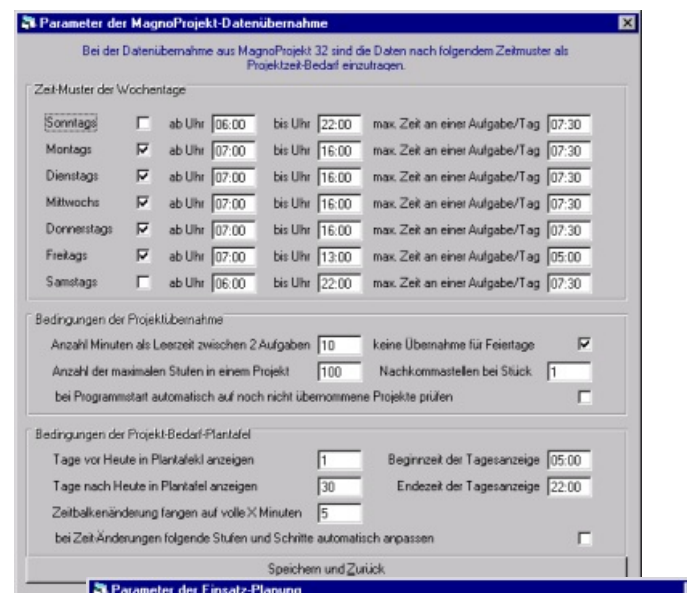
Parameter der MagnoProjekt-Datenübernahme

Bei der Datenübernahme aus MagnoProjekt 32 sind die Daten nach folgendem Zeitmuster als Projektzeit-Bedarf einzutragen.

Zeit-Muster der Wochentage

| | | | | | | | |
|---|---|---|---|---|---|---|---|
| Sonntags | ☐ | ab Uhr | 06:00 | bis Uhr | 22:00 | max. Zeit an einer Aufgabe/Tag | 07:30 |
| Montags | ☑ | ab Uhr | 07:00 | bis Uhr | 16:00 | max. Zeit an einer Aufgabe/Tag | 07:30 |
| Dienstags | ☑ | ab Uhr | 07:00 | bis Uhr | 16:00 | max. Zeit an einer Aufgabe/Tag | 07:30 |
| Mittwochs | ☑ | ab Uhr | 07:00 | bis Uhr | 16:00 | max. Zeit an einer Aufgabe/Tag | 07:30 |
| Donnerstags | ☑ | ab Uhr | 07:00 | bis Uhr | 16:00 | max. Zeit an einer Aufgabe/Tag | 07:30 |
| Freitags | ☑ | ab Uhr | 07:00 | bis Uhr | 13:00 | max. Zeit an einer Aufgabe/Tag | 05:00 |
| Samstags | ☐ | ab Uhr | 06:00 | bis Uhr | 22:00 | max. Zeit an einer Aufgabe/Tag | 07:30 |

Bedingungen der Projektübernahme

Anzahl Minuten als Leerzeit zwischen 2 Aufgaben 10 keine Übernahme für Feiertage ☑

Anzahl der maximalen Stufen in einem Projekt 100 Nachkommastellen bei Stück 1

bei Programmstart automatisch auf noch nicht übernommene Projekte prüfen ☐

Bedingungen der Projekt-Bedarf-Plantafel

Tage vor Heute in Plantafel anzeigen 1 Beginnzeit der Tagesanzeige 05:00

Tage nach Heute in Plantafel anzeigen 30 Endezeit der Tagesanzeige 22:00

Zeitbalkenänderung fangen auf volle X Minuten 5

bei Zeit-Änderungen folgende Stufen und Schritte automatisch anpassen ☐

Speichern und Zurück

Parameter der Einsatz-Planung